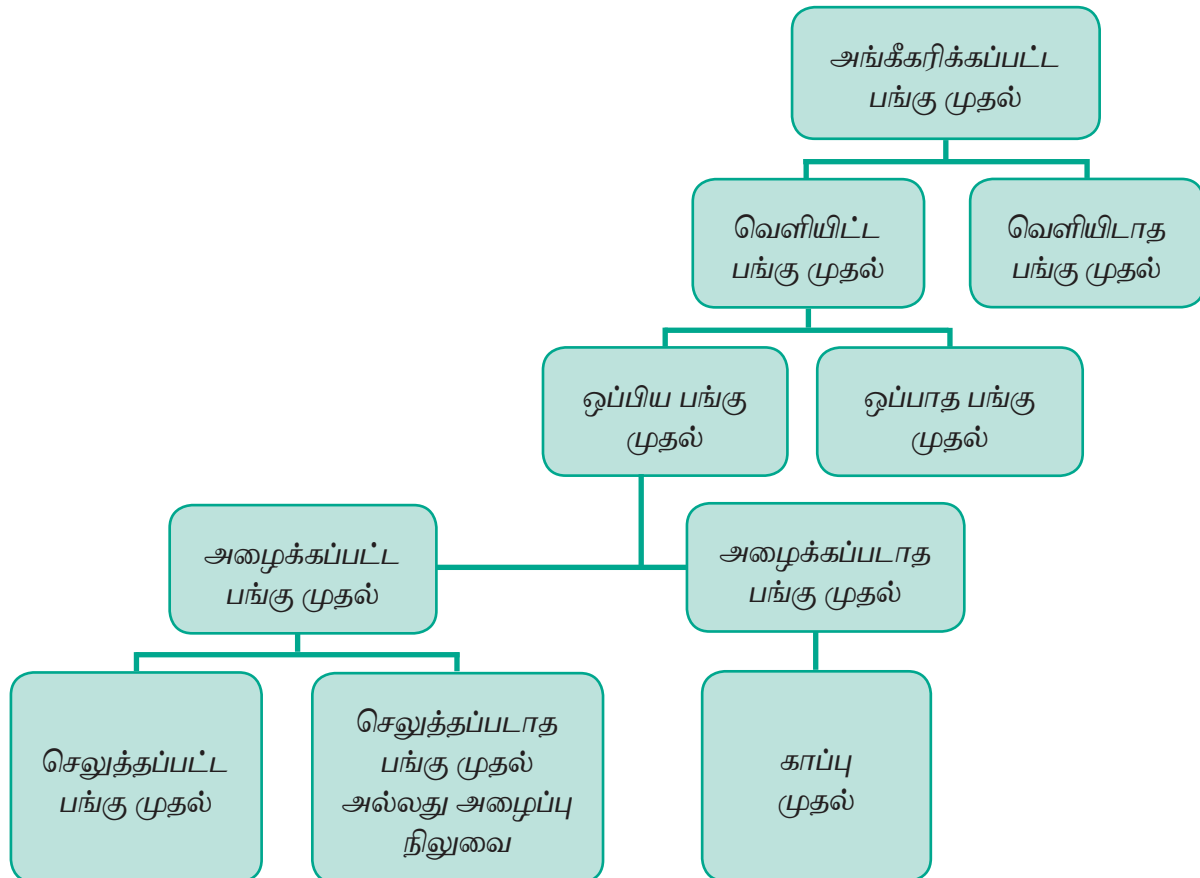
அங்கீகரிக்கப்பட்ட பங்கு முதல்

வெளியிட்ட பங்கு முதல்

வெளியிடாத பங்கு முதல்

ஒப்பிய பங்கு முதல்

ஒப்பாத பங்கு முதல்

அழைக்கப்பட்ட பங்கு முதல்

அழைக்கப்படாத பங்கு முதல்

செலுத்தப்பட்ட பங்கு முதல்

செலுத்தப்படாத பங்கு முதல் அல்லது அழைப்பு நிலுவை

காப்பு முதல்